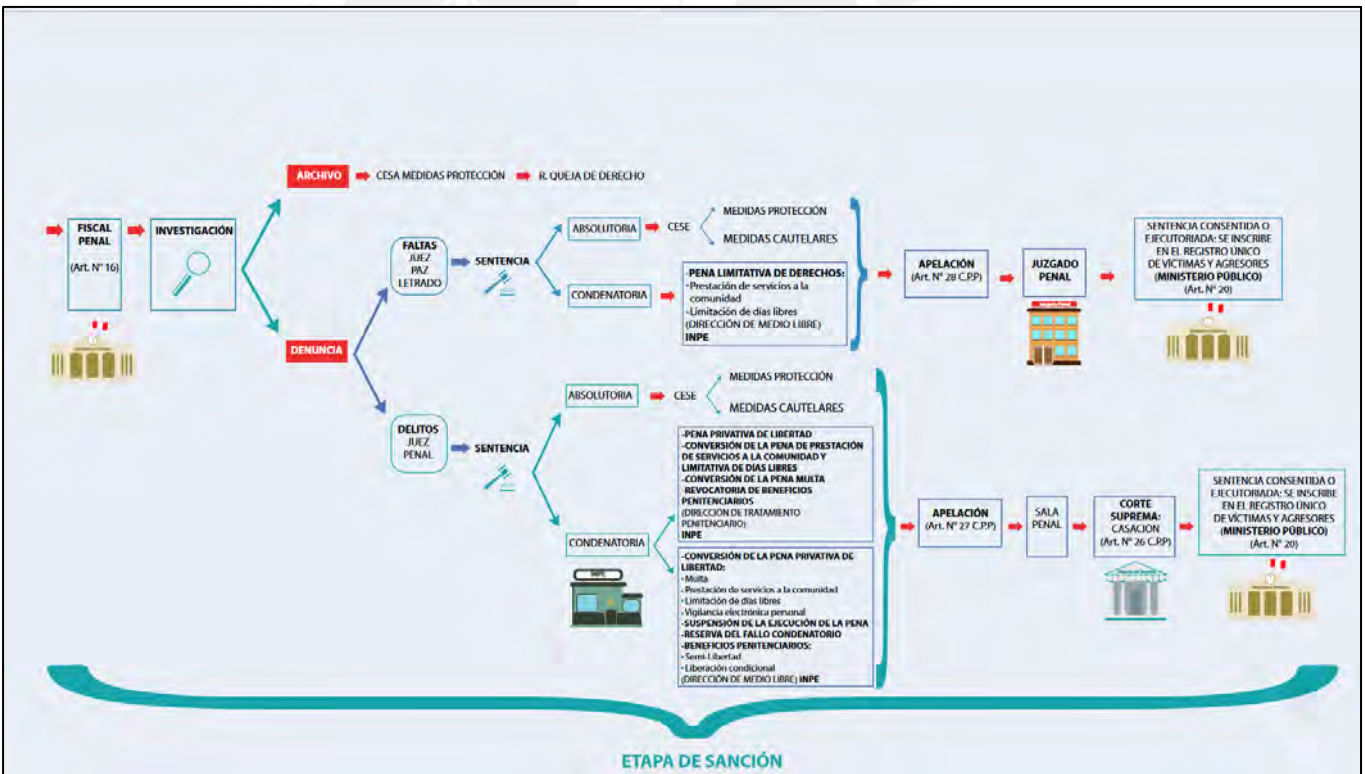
FISCAL PENAL
(Art. N° 16)

INVESTIGACIÓN

ARCHIVO
CESA MEDIDAS PROTECCIÓN
R. QUEJA DE DERECHO

DENUNCIA

FALTAS
JUEZ
PAZ
LETRADO

SENTENCIA

ABSOLUTORIA
CESE
MEDIDAS PROTECCIÓN
MEDIDAS CAUTELARES

CONDENATORIA
-PENA LIMITATIVA DE DERECHOS:
-Prestación de servicios a la comunidad
-Limitación de días libres
(DIRECCIÓN DE MEDIO LIBRE)
INPE

APELACIÓN
(Art. N° 28 C.P.P)

JUZGADO PENAL

SENTENCIA CONSENTIDA O EJECUTORIADA: SE INSCRIBE EN EL REGISTRO ÚNICO DE VÍCTIMAS Y AGRESORES (MINISTERIO PÚBLICO)
(Art. N° 20)

DELITOS
JUEZ
PENAL

SENTENCIA

ABSOLUTORIA
CESE
MEDIDAS PROTECCIÓN
MEDIDAS CAUTELARES

CONDENATORIA

-PENA PRIVATIVA DE LIBERTAD
-CONVERSIÓN DE LA PENA DE PRESTACIÓN DE SERVICIOS A LA COMUNIDAD Y LIMITATIVA DE DÍAS LIBRES
-CONVERSIÓN DE LA PENA MULTA
-REVOCATORIA DE BENEFICIOS PENITENCIARIOS
(DIRECCIÓN DE TRATAMIENTO PENITENCIARIO)
INPE

-CONVERSIÓN DE LA PENA PRIVATIVA DE LIBERTAD:
-Multa
-Prestación de servicios a la comunidad
-Limitación de días libres
-Vigilancia electrónica personal
-SUSPENSIÓN DE LA EJECUCIÓN DE LA PENA
-RESERVA DEL FALLO CONDENATORIO
-BENEFICIOS PENITENCIARIOS:
-Semi-Libertad
-Liberación condicional
(DIRECCIÓN DE MEDIO LIBRE) INPE

INPE

APELACIÓN
(Art. N° 27 C.P.P)

SALA PENAL

CORTE SUPREMA: CASACIÓN
(Art. N° 26 C.P.P)

SENTENCIA CONSENTIDA O EJECUTORIADA: SE INSCRIBE EN EL REGISTRO ÚNICO DE VÍCTIMAS Y AGRESORES (MINISTERIO PÚBLICO)
(Art. N° 20)

ETAPA DE SANCIÓN